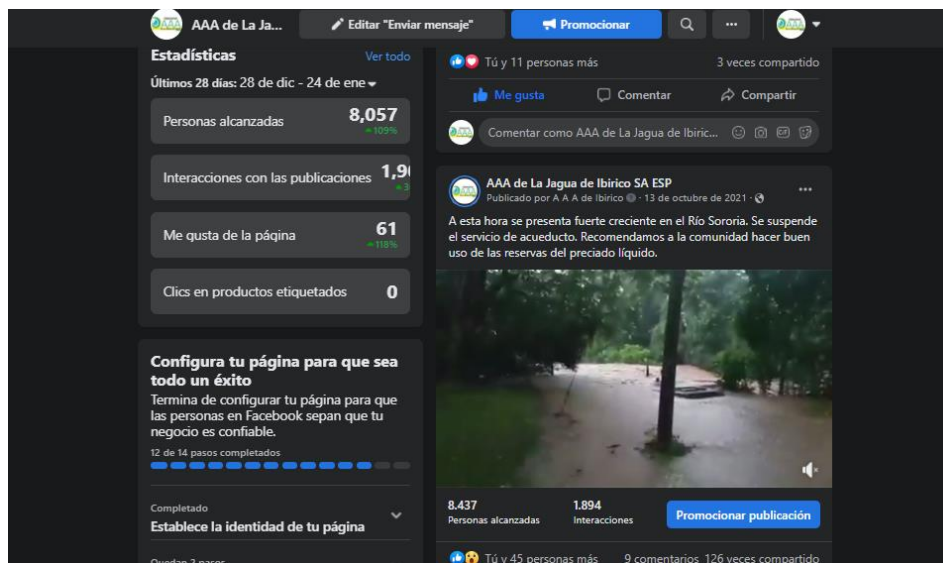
AAA de La Jagu...

Editar "Enviar mensaje"

Promocionar

Estadísticas

Ver todo

Últimos 28 días: 28 de dic - 24 de ene

Personas alcanzadas 8,057 109%

Interacciones con las publicaciones 1,9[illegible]

Me gusta de la página 61 118%

Clics en productos etiquetados 0

Configura tu página para que sea todo un éxito

Termina de configurar tu página para que las personas en Facebook sepan que tu negocio es confiable.

12 de 14 pasos completados

Completado

Establece la identidad de tu página

Quedan 2 pasos

Tú y 11 personas más

3 veces compartido

Me gusta

Comentar

Compartir

Comentar como AAA de La Jagua de Ibiric...

AAA de La Jagua de Ibirico SA ESP

Publicado por A A A de Ibirico · 13 de octubre de 2021 ·

A esta hora se presenta fuerte creciente en el Río Sororia. Se suspende el servicio de acueducto. Recomendamos a la comunidad hacer buen uso de las reservas del preciado líquido.

8.437
Personas alcanzadas

1.894
Interacciones

Promocionar publicación

Tú y 45 personas más

9 comentarios 126 veces compartido